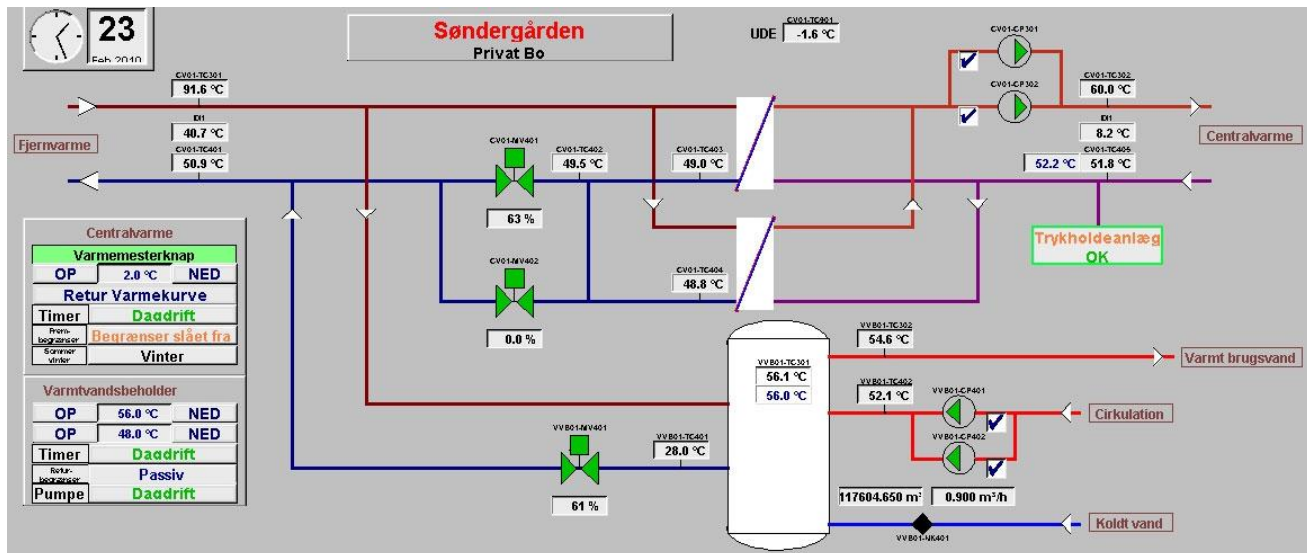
23
Feb 2010

Søndergården
Privat Bo

UDE
CV01-TC901
-1.6 °C

CV01-CP301
CV01-CP302

CV01-TC301
91.6 °C
Dl1
40.7 °C
CV01-TC401
50.9 °C

Fjernvarme

CV01-MV401
63 %
CV01-TC402
49.5 °C
CV01-TC403
49.0 °C

CV01-TC302
60.0 °C
Dl1
8.2 °C
CV01-TC405
52.2 °C
51.8 °C

Centralvarme

CV01-MV402
0.0 %
CV01-TC404
48.8 °C

Trykholdeanlæg
OK

Centralvarme
Varmemesterknap
OP
2.0 °C
NED
Retur Varmekurve
Timer
Dagdrift
Frem-begrænser
Begrænser slået fra
Sommer vinter
Vinter

Varmtvandsbeholder
OP
56.0 °C
NED
OP
48.0 °C
NED
Timer
Dagdrift
Retur-begrænser
Passiv
Pumpe
Dagdrift

VVB01-TC301
56.1 °C
56.0 °C

VVB01-TC302
54.6 °C
Varmt brugsvand

VVB01-TC402
52.1 °C
VVB01-CP401
VVB01-CP402
Cirkulation

VVB01-MV401
61 %
VVB01-TC401
28.0 °C

117604.650 m³
0.900 m³/h

VVB01-NK401
Koldt vand